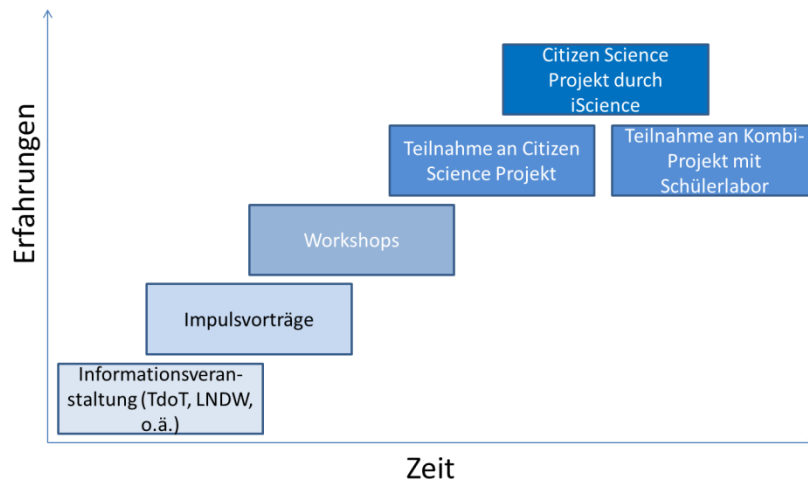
Erfahrungen

Citizen Science Projekt durch iScience

Teilnahme an Citizen Science Projekt

Teilnahme an Kombi-Projekt mit Schülerlabor

Workshops

Impulsvorträge

Informationsveranstaltung (TdoT, LNDW, o.ä.)

Zeit